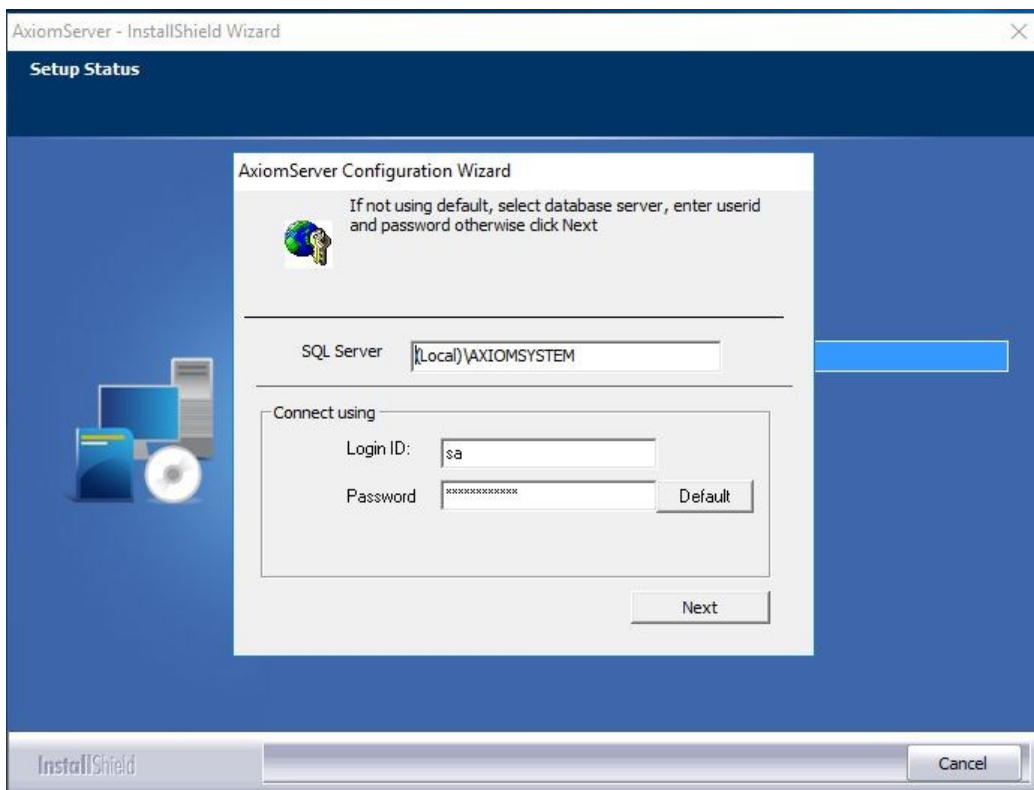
AxiomServer - InstallShield Wizard

Setup Status

AxiomServer Configuration Wizard

If not using default, select database server, enter userid and password otherwise click Next

SQL Server (Local)\AXIOMSYSTEM

Connect using

Login ID: sa

Password ************

Default

Next

InstallShield

Cancel